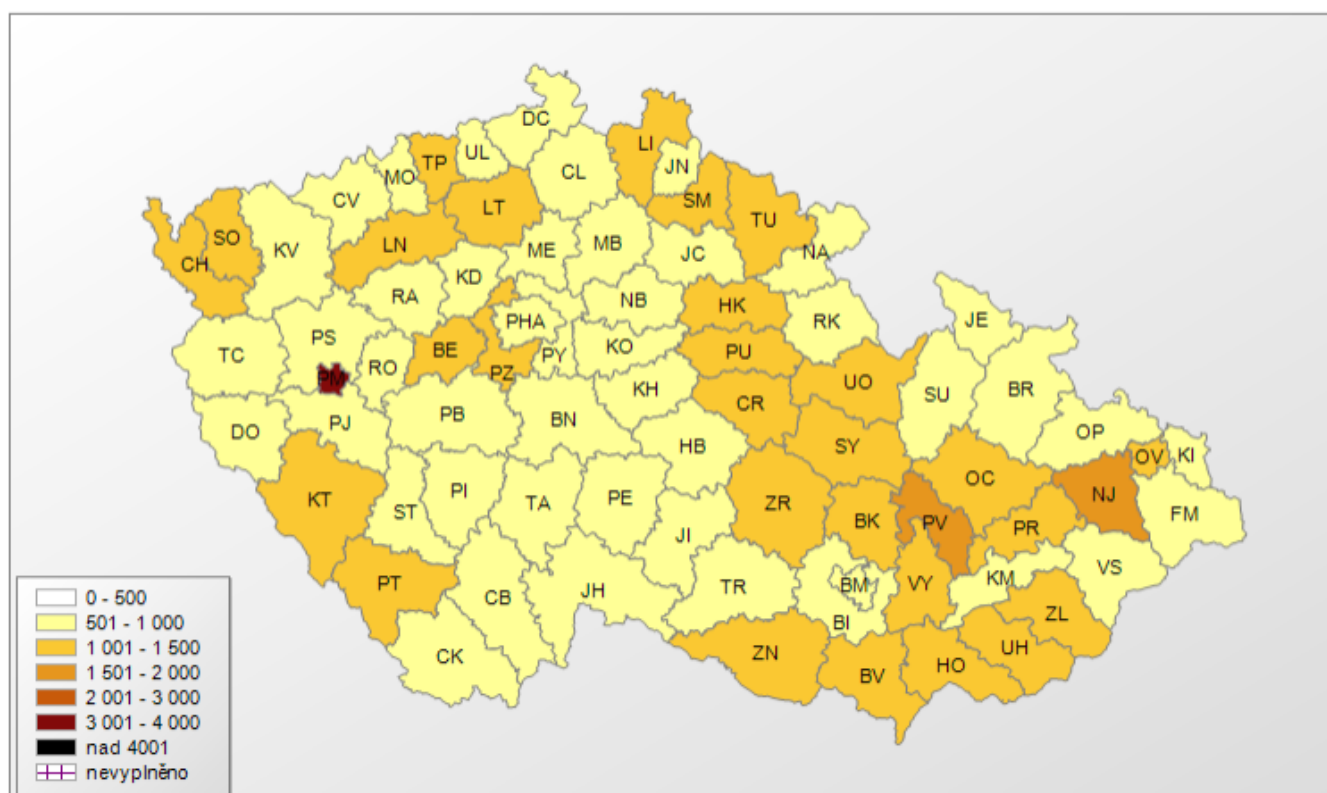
DC
UL
TP
MO
CV
LI
JN
CL
SM
LT
TU
SO
CH
KV
LN
ME
MB
JC
NA
KD
RA
NB
HK
RK
JE
PHA
PS
TC
PK
RO
BE
PZ
PY
KO
PU
UO
SU
BR
KH
CR
DO
PJ
PB
BN
HB
SY
OP
OV
KI
OC
NJ
KT
ST
PI
TA
PE
ZR
BK
PV
PR
FM
JI
BM
VY
KM
VS
PT
CB
JH
TR
BI
ZL
CK
ZN
BV
HO
UH

0 - 500
501 - 1 000
1 001 - 1 500
1 501 - 2 000
2 001 - 3 000
3 001 - 4 000
nad 4001
nevyplněno